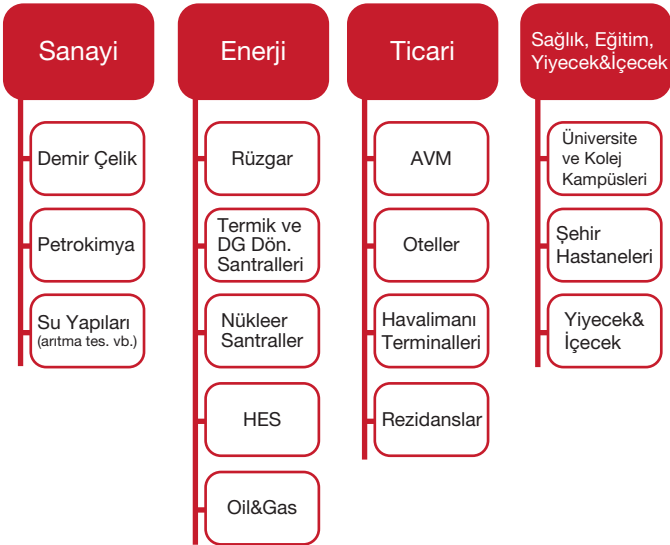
Sanayi

Demir Çelik

Petrokimya

Su Yapıları (arıtma tes. vb.)

Enerji

Rüzgar

Termik ve DG Dön. Santralleri

Nükleer Santraller

HES

Oil&Gas

Ticari

AVM

Oteller

Havalimanı Terminalleri

Rezidanslar

Sağlık, Eğitim, Yiyecek&İçecek

Üniversite ve Kolej Kampüsleri

Şehir Hastaneleri

Yiyecek& İçecek